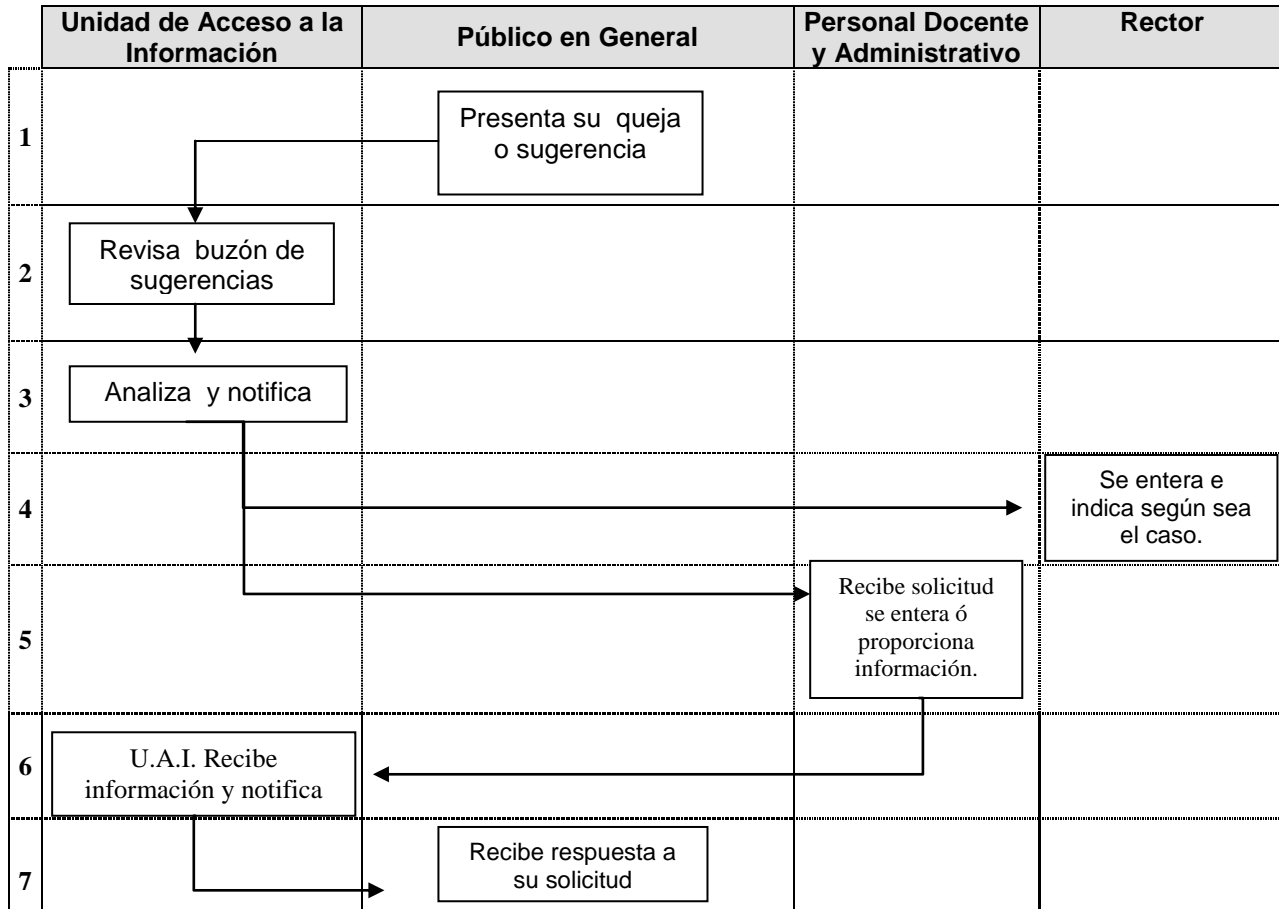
|  | Unidad de Acceso a la Información | Público en General | Personal Docente y Administrativo | Rector |
|---|---|---|---|---|
| 1 |  | Presenta su queja o sugerencia |  |  |
| 2 | Revisa buzón de sugerencias |  |  |  |
| 3 | Analiza y notifica |  |  |  |
| 4 |  |  |  | Se entera e indica según sea el caso. |
| 5 |  |  | Recibe solicitud se entera ó proporciona información. |  |
| 6 | U.A.I. Recibe información y notifica |  |  |  |
| 7 |  | Recibe respuesta a su solicitud |  |  |